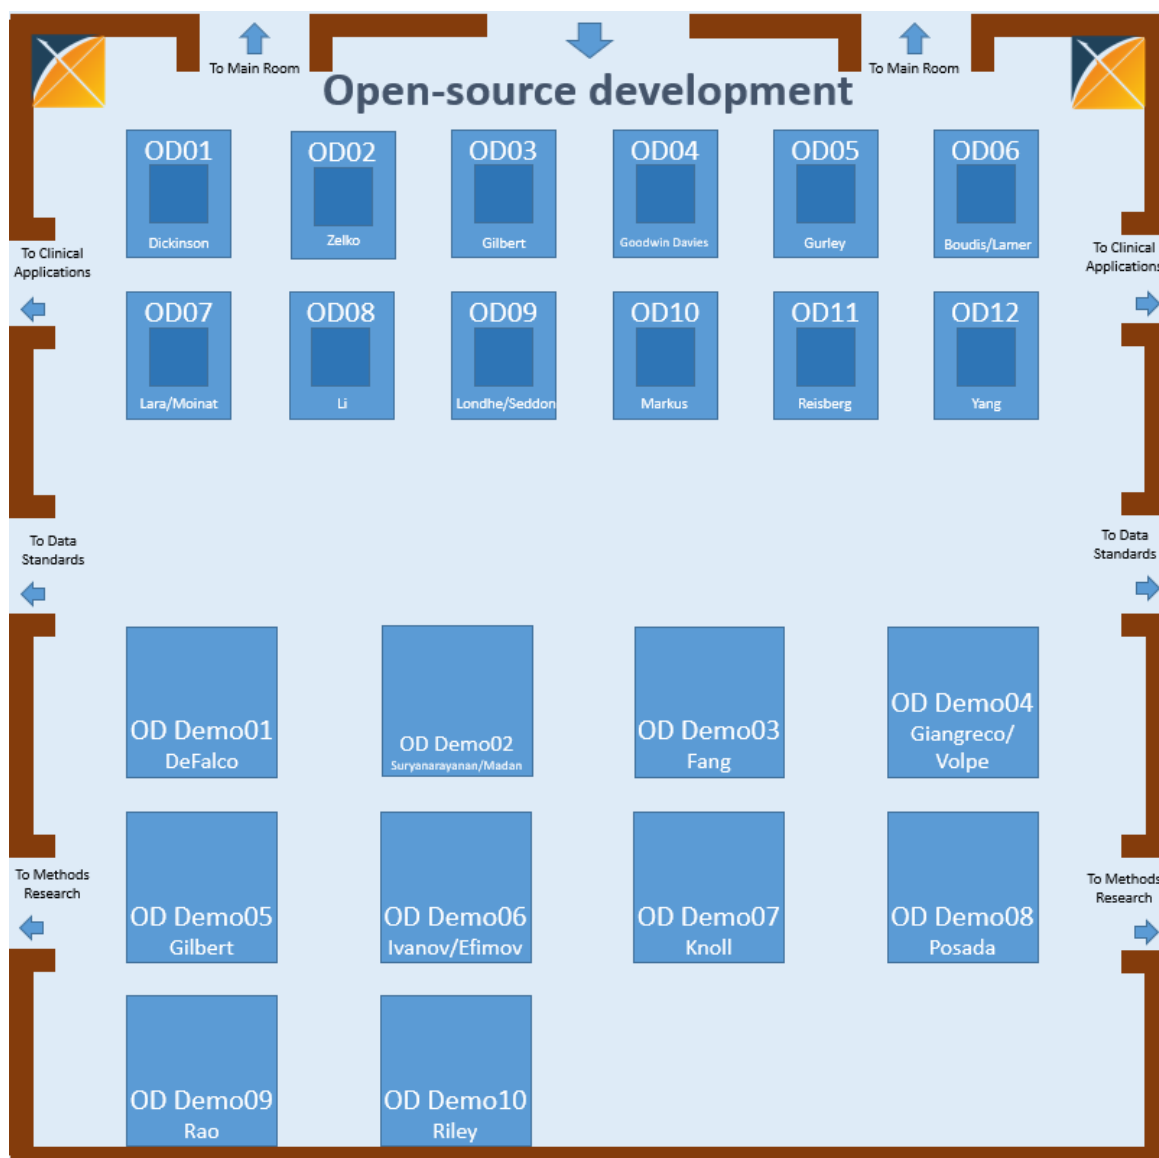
To Main Room

To Main Room

Open-source development

OD01
Dickinson

OD02
Zelko

OD03
Gilbert

OD04
Goodwin Davies

OD05
Gurley

OD06
Boudis/Lamer

To Clinical Applications

To Clinical Applications

OD07
Lara/Moinat

OD08
Li

OD09
Londhe/Seddon

OD10
Markus

OD11
Reisberg

OD12
Yang

To Data Standards

To Data Standards

OD Demo01
DeFalco

OD Demo02
Suryanarayanan/Madan

OD Demo03
Fang

OD Demo04
Giangreco/ Volpe

To Methods Research

To Methods Research

OD Demo05
Gilbert

OD Demo06
Ivanov/Efimov

OD Demo07
Knoll

OD Demo08
Posada

OD Demo09
Rao

OD Demo10
Riley